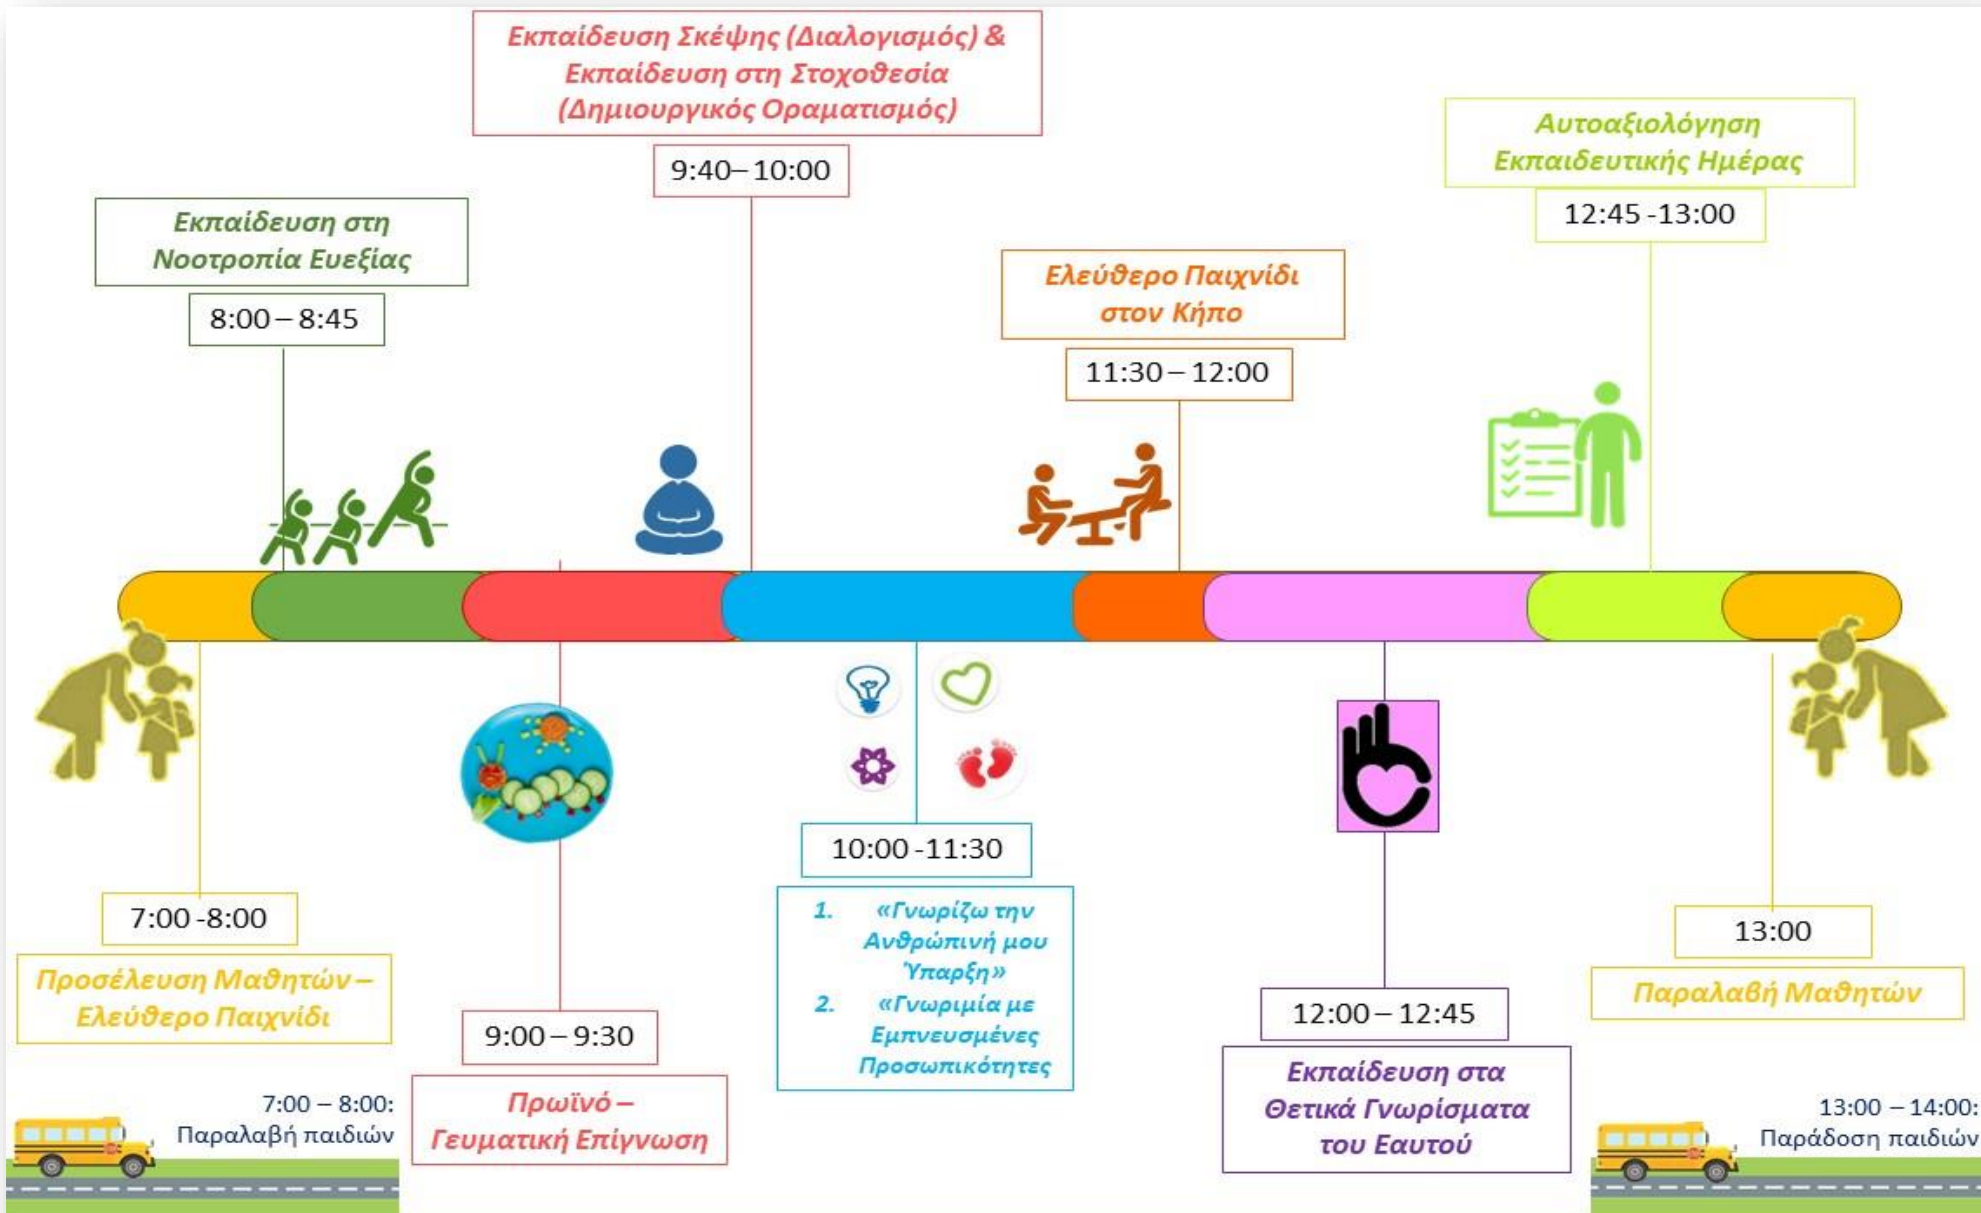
Εκπαίδευση Σκέψης (Διαλογισμός) & Εκπαίδευση στη Στοχοθεσία (Δημιουργικός Οραματισμός)

9:40 – 10:00

Αυτοαξιολόγηση Εκπαιδευτικής Ημέρας

12:45 -13:00

Εκπαίδευση στη Νοοτροπία Ευεξίας

8:00 – 8:45

Ελεύθερο Παιχνίδι στον Κήπο

11:30 – 12:00

10:00 -11:30

1. «Γνωρίζω την Ανθρώπινή μου Ύπαρξη»
2. «Γνωριμία με Εμπνευσμένες Προσωπικότητες

7:00 -8:00

Προσέλευση Μαθητών – Ελεύθερο Παιχνίδι

9:00 – 9:30

Πρωϊνό – Γευματική Επίγνωση

12:00 – 12:45

Εκπαίδευση στα Θετικά Γνωρίσματα του Εαυτού

13:00

Παραλαβή Μαθητών

7:00 – 8:00: Παραλαβή παιδιών

13:00 – 14:00: Παράδοση παιδιών